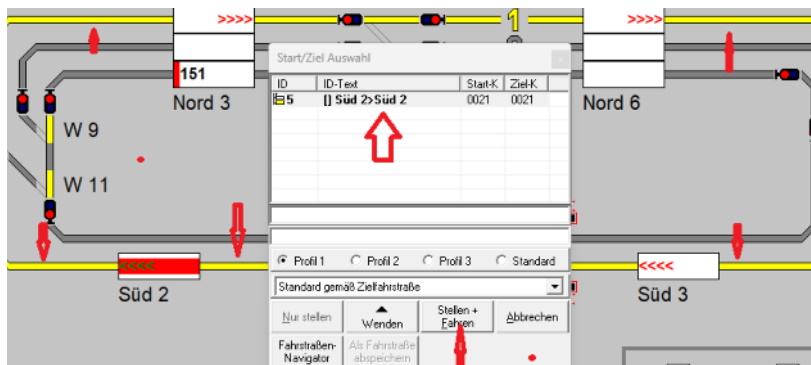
>>>>
1
>>>>
151
Nord 3
Nord 6
W 9
W 11
Start/Ziel Auswahl

| ID | ID-Text | Start-K | Ziel-K |
|---|---|---|---|
| 5 | [] Süd 2>Süd 2 | 0021 | 0021 |

Profil 1
Profil 2
Profil 3
Standard
Standard gemäß Zielfahrstraße
Nur stellen
Wenden
Stellen + Fahren
Abbrechen
Fahrstraßen-Navigator
Als Fahrstraße abspeichern
<<<<
Süd 2
<<<<
Süd 3